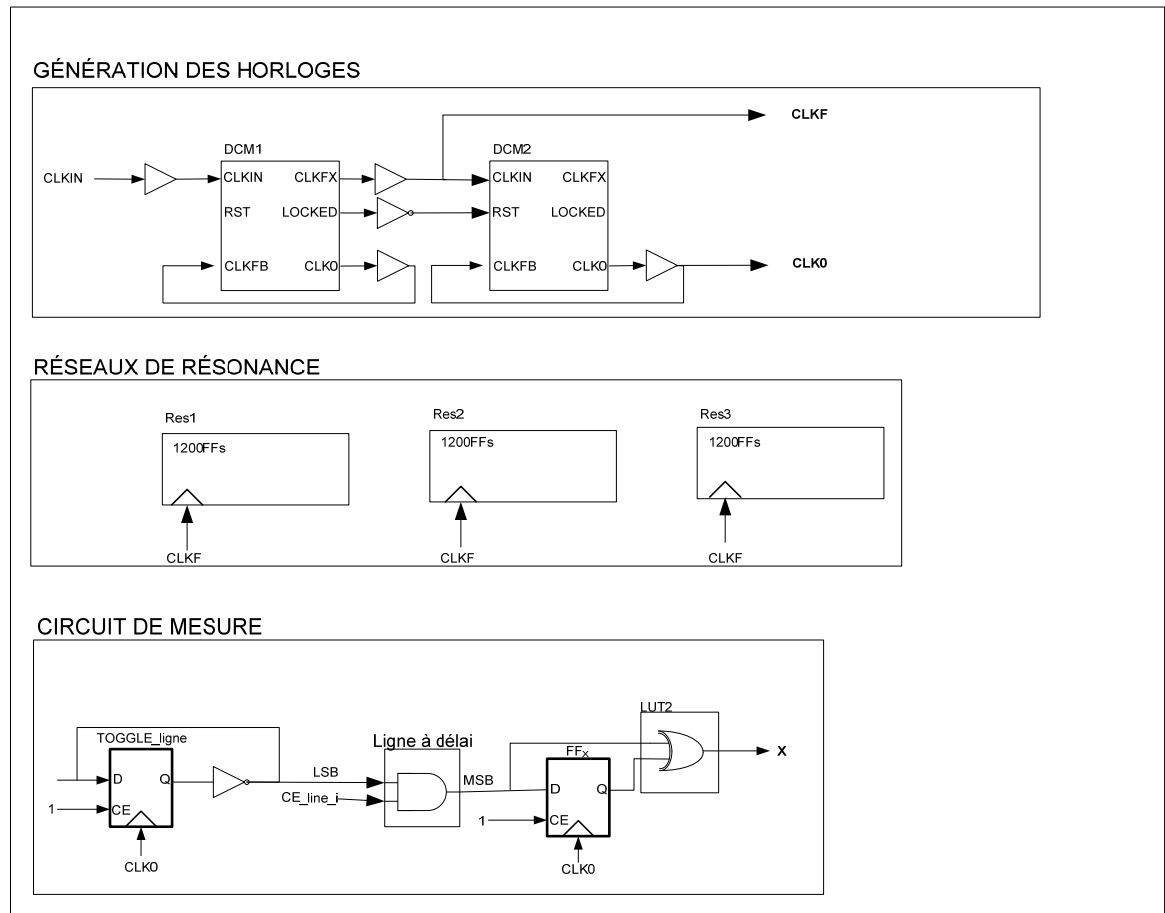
GÉNÉRATION DES HORLOGES

CLKF

DCM1

DCM2

CLKIN

CLKIN

CLKFX

CLKIN

CLKFX

RST

LOCKED

RST

LOCKED

CLKFB

CLK0

CLKFB

CLK0

CLK0

RÉSEAUX DE RÉSONANCE

Res1

1200FFs

CLKF

Res2

1200FFs

CLKF

Res3

1200FFs

CLKF

CIRCUIT DE MESURE

TOGGLE_ligne

D

Q

1

CE

CLK0

LSB

CE_line_i

Ligne à délai

MSB

LUT2

$FF_x$

D

Q

1

CE

CLK0

X